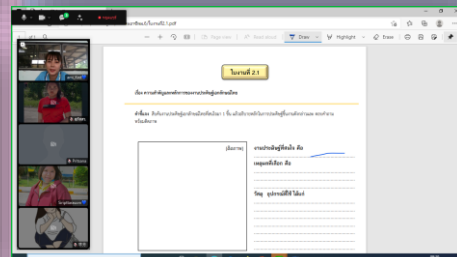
ใบงานที่ 2.1

เรื่อง ความสำคัญและหลักการของการประดิษฐ์แบบไทย

คำชี้แจง ให้นักเรียนเลือกงานประดิษฐ์แบบไทยที่สนใจมา 1 ชิ้น แล้วบันทึกข้อมูล

(ติดภาพ)

งานประดิษฐ์ที่สนใจ คือ

เหตุผลที่เลือก คือ

วัสดุ อุปกรณ์ที่ใช้ ได้แก่

Draw

Highlight

Erase